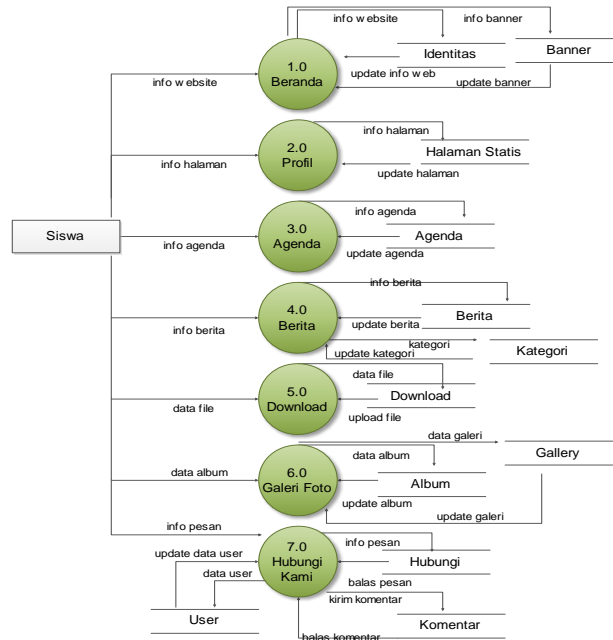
info w ebsite
info banner
1.0
Beranda
Identitas
Banner
info w ebsite
update info w eb
update banner
info halaman
2.0
Profil
Halaman Statis
info halaman
update halaman
Siswa
info agenda
3.0
Agenda
Agenda
info agenda
update agenda
info berita
4.0
Berita
Berita
info berita
update berita
kategori
Kategori
update kategori
data file
5.0
Download
Download
data file
upload file
data galeri
Gallery
data album
6.0
Galeri Foto
Album
data album
update album
update galeri
info pesan
update data user
7.0
Hubungi
Kami
info pesan
Hubungi
data user
balas pesan
kirim komentar
User
Komentar
balas komentar